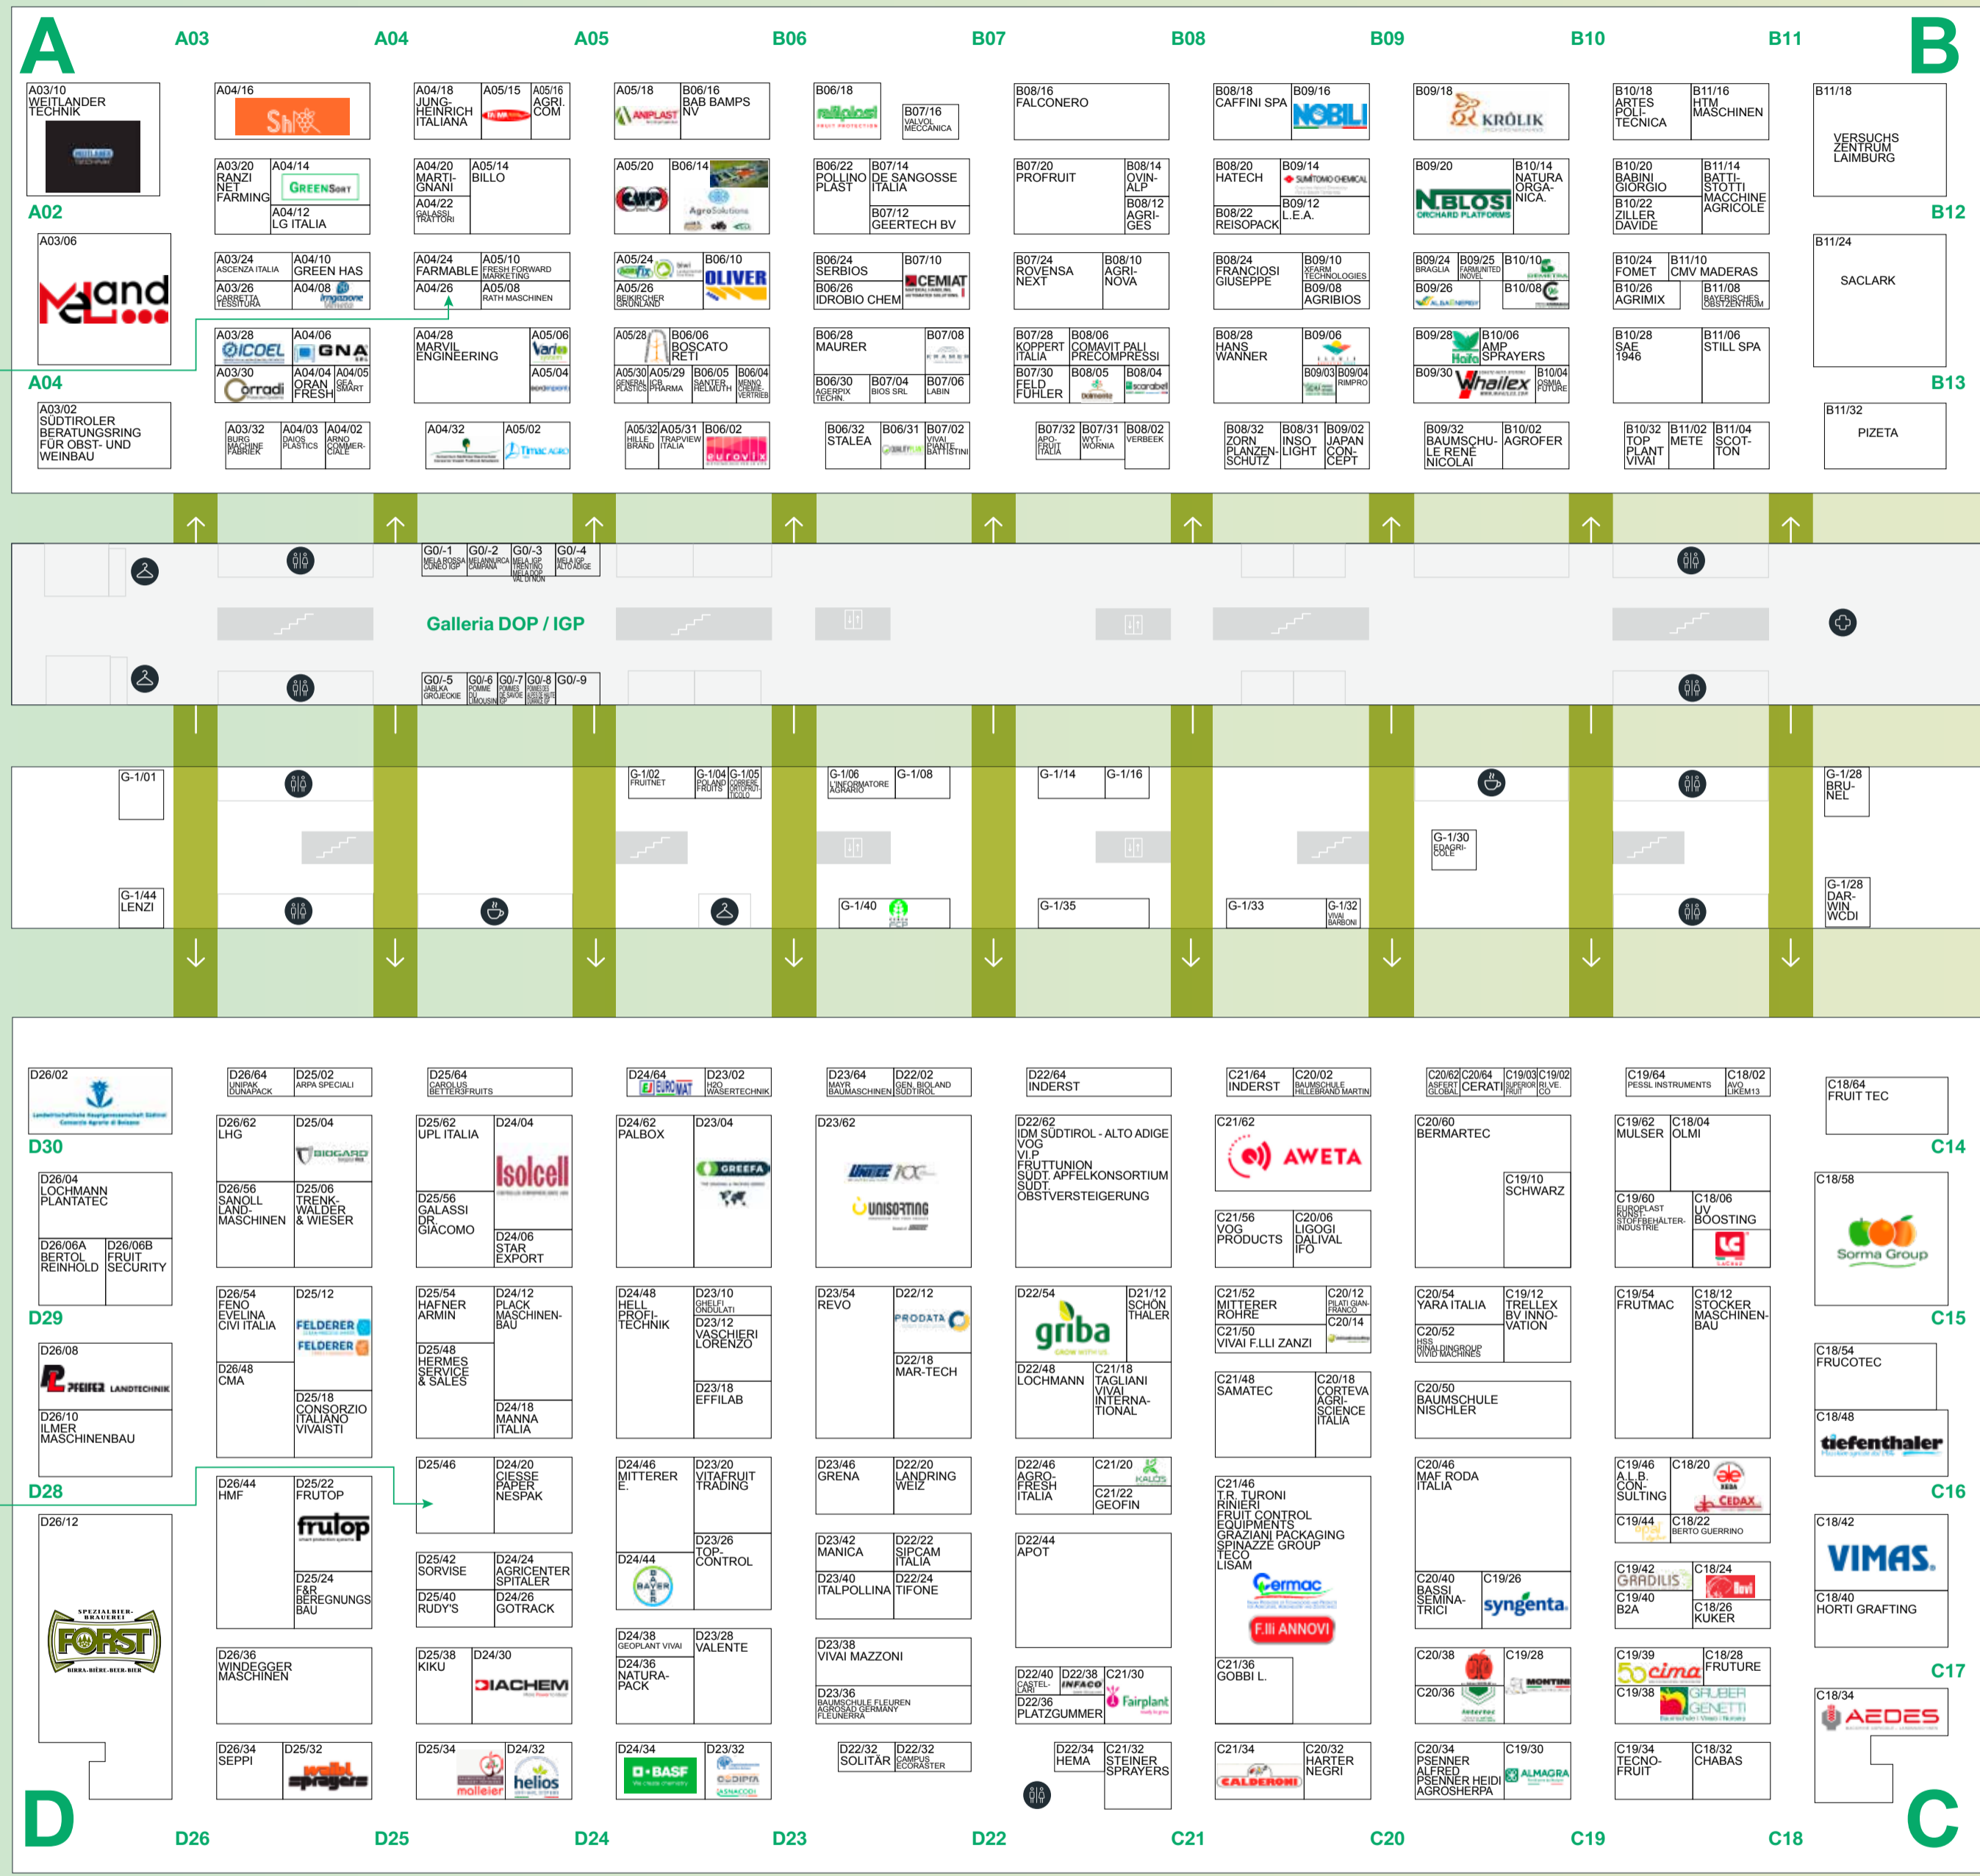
A A03 A04 A05 B06 B07 B08 B09 B10 B11 B

A03/10 WEITLANDER TECHNIK
A04/16 Shi
A04/18 JUNGHEINRICH ITALIANA
A05/15
A05/16 AGRI.COM
A05/18 ANPLAST
B06/16 BAB BAMPS NV
B06/18
B07/16 VALVOL MECCANICA
B08/16 FALCONERO
B08/18 CAFFINI SPA
B09/16 NOBILI
B09/18 KRÓLIK
B10/18 ARTES POLITECNICA
B11/16 HTM MASCHINEN
B11/18 VERSUCHSZENTRUM LAIMBURG

A02
A03/20 RANZI NET FARMING
A04/14 GREENSORT
A04/12 LG ITALIA
A04/20 MARTIGNANI
A05/14 BILLO
A04/22 GALASSI TRATTORI
A05/20
B06/14 AgroSolutions
B06/22 POLLINO PLAST
B07/14 DE SANGOSSE ITALIA
B07/12 GEERTECH BV
B07/20 PROFRUIT
B08/14 OVINALP
B08/12 AGRIGES
B08/20 HATECH
B09/14 SUMITOMO CHEMICAL
B09/12 L.E.A.
B08/22 REISOPACK
B09/20 N.BLOSI ORCHARD PLATFORMS
B10/14 NATURA ORGANICA.
B10/20 BABINI GIORGIO
B11/14 BATTISTOTTI MACCHINE AGRICOLE
B10/22 ZILLER DAVIDE
B12

A03/06 Meland
A03/24 ASCENZA ITALIA
A04/10 GREEN HAS
A03/26 CARRETTA TESSITURA
A04/08 Irrigazione
A04/24 FARMABLE
A05/10 FRESH FORWARD MARKETING
A04/26
A05/08 RATH MASCHINEN
A05/24
A05/26 BEIKIRCHER GRÜNLAND
B06/10 OLIVER
B06/24 SERBIOS
B07/10 CEMIAT
B06/26 IDROBIO CHEM
B07/24 ROVENSA NEXT
B08/10 AGRINOVA
B08/24 FRANCIOSI GIUSEPPE
B09/10 XFARM TECHNOLOGIES
B09/08 AGRIBIOS
B09/24 BRAGLIA
B09/25 FARMUNITED INOVEL
B10/10
B09/26
B10/08
B10/24 FOMET
B11/10 CMV MADERAS
B10/26 AGRIMIX
B11/08 BAYERISCHES OBSTZENTRUM
B11/24 SACLARK

A03/28 ICOEL
A04/06 GNA
A03/30 Orradi
A04/04 ORAN FRESH
A04/05 GEA SMART
A04/28 MARVIL ENGINEERING
A05/06 Vario
A05/04
A05/28
B06/06 BOSCATO RETI
A05/30 GENERAL PLASTICS
A05/29 ICB PHARMA
B06/05 SANTER HELMUTH
B06/04 MENNO CHEMIE-VERTRIEB
B06/28 MAURER
B07/08
B06/30 AGERPIX TECHN.
B07/04 BIOS SRL
B07/06 LABIN
B07/28 KOPPERT ITALIA
B08/06 COMAVIT PALI PRECOMPRESSI
B07/30 FELD FÜHLER
B08/05
B08/04 scarabel
B08/28 HANS WANNER
B09/06
B09/03
B09/04 RIMPRO
B09/28 Haifa
B10/06 AMP SPRAYERS
B09/30 Whalex
B10/04 OSMIA FUTURE
B10/28 SAE 1946
B11/06 STILL SPA
A04 B13

A03/02 SÜDTIROLER BERATUNGSRING FÜR OBST- UND WEINBAU
A03/32 BURG MACHINE FABRIEK
A04/03 DAIOS PLASTICS
A04/02 ARNO COMMERCIALE
A04/32
A05/02 Timac Agro
A05/32 HILLEBRAND
A05/31 TRAPVIEW ITALIA
B06/02 eurovix
B06/32 STALEA
B06/31
B07/02 VIVAI PIANTE BATTISTINI
B07/32 APOFRUIT ITALIA
B07/31 WYTWORNIA
B08/02 VERBEEK
B08/32 ZORN PLANZENSCHUTZ
B08/31 INSOLIGHT
B09/02 JAPAN CONCEPT
B09/32 BAUMSCHULE RENÉ NICOLAI
B10/02 AGROFER
B10/32 TOP PLANT VIVAI
B11/02 METE
B11/04 SCOTTON
B11/32 PIZETA

G0/-1 MELA ROSSA CUNEO IGP
G0/-2 MELANNURCA CAMPANA
G0/-3 MELA IGP TRENTINO MELA DOP VAL DI NON
G0/-4 MELA IGP ALTO ADIGE
Galleria DOP / IGP
G0/-5 JABLKA GRÓJECKIE
G0/-6 POMME DU LIMOUSIN
G0/-7 POMMES DE SAVOIE
G0/-8 POIRES DE SAVOIE
G0/-9

G-1/01
G-1/02 FRUITNET
G-1/04 POLAND FRUITS
G-1/05 CORRIERE ORTOFRUTTICOLO
G-1/06 L'INFORMATORE AGRARIO
G-1/08
G-1/14
G-1/16
G-1/28 BRUNEL
G-1/30 EDAGRICOLE
G-1/44 LENZI
G-1/40 FCP
G-1/35
G-1/33
G-1/32 VIVAI BARBONI
G-1/28 DARWIN WCDI

D26/02
D26/64 UNIPAK DUNAPACK
D25/02 ARPA SPECIALI
D25/64 CAROLUS BETTERSFRUITS
D24/64 EUROMAT
D23/02 H2O WASERTECHNIK
D23/64 MAYR BAUMASCHINEN
D22/02 GEN. BIOLAND SÜDTIROL
D22/64 INDERST
C21/64 INDERST
C20/02 BAUMSCHULE HILLEBRAND MARTIN
C20/62 ASFERT GLOBAL
C20/64 CERATI
C19/03 SUPERIOR FRUIT
C19/02 RI.VE. CO
C19/64 PESSL INSTRUMENTS
C18/02 AVO LIKEM13
C18/64 FRUIT TEC
D30 C14

D26/62 LHG
D25/04 BIOGARD
D25/62 UPL ITALIA
D24/04 Isolcell
D24/62 PALBOX
D23/04 GREEFA
D23/62 UNITEC UNISORTING
D22/62 IDM SÜDTIROL - ALTO ADIGE VOG VI.P FRUTTUNION SÜDT. APFELKONSORTIUM SÜDT. OBSTVERSTEIGERUNG
C21/62 AWETA
C20/60 BERMARTEC
C19/10 SCHWARZ
C19/62 MULSER
C18/04 OLMI
D26/04 LOCHMANN PLANTATEC
D26/56 SANOLL LANDMASCHINEN
D25/06 TRENKWALDER & WIESER
D25/56 GALASSI DR. GIACOMO
D24/06 STAR EXPORT
C21/56 VOG PRODUCTS
C20/06 LIGOGI DALIVAL IFO
C19/60 EUROPLAST KUNSTSTOFFBEHÄLTER-INDUSTRIE
C18/06 UV BOOSTING
C18/58 Sorma Group
D26/06A BERTOL REINHOLD
D26/06B FRUIT SECURITY

D29 C15
D26/54 FENO EVELINA CIVI ITALIA
D25/12 FELDERER FELDERER
D25/54 HAFNER ARMIN
D24/12 PLACK MASCHINENBAU
D24/48 HELL PROFITECHNIK
D23/10 GHELFI ONDULATI
D23/12 VASCHIERI LORENZO
D23/54 REVO
D22/12 PRODATA
D22/54 griba
D21/12 SCHÖNTHALER
C21/52 MITTERER ROHRE
C20/12 PILATI GIANFRANCO
C20/14
C21/50 VIVAI F.LLI ZANZI
C20/54 YARA ITALIA
C19/12 TRELLEX BV INNOVATION
C20/52 HSS RINALDINGROUP VIVID MACHINES
C19/54 FRUTMAC
C18/12 STOCKER MASCHINENBAU
C18/54 FRUCOTEC
D26/08 PFEIFER LANDTECHNIK
D26/48 CMA
D25/48 HERMES SERVICE & SALES
D25/18 CONSORZIO ITALIANO VIVAISTI
D24/18 MANNA ITALIA
D23/18 EFFILAB
D22/18 MAR-TECH
D22/48 LOCHMANN
C21/18 TAGLIANI VIVAI INTERNATIONAL
C21/48 SAMATEC
C20/18 CORTEVA AGRISCIENCE ITALIA
C20/50 BAUMSCHULE NISCHLER
C18/48 tiefenthaler
D26/10 ILMER MASCHINENBAU

D28 C16
D26/44 HMF
D25/22 FRUTOP frutop
D25/46
D24/20 CIESSE PAPER NESPAK
D24/46 MITTERER E.
D23/20 VITAFRUIT TRADING
D23/46 GRENA
D22/20 LANDRING WEIZ
D22/46 AGROFRESH ITALIA
C21/20 KALOS
C21/22 GEOFIN
C21/46 T.R. TURONI RINIERI FRUIT CONTROL EQUIPMENTS GRAZIANI PACKAGING SPINAZZE GROUP TECO LISAM Cermac F.lli ANNOVI
C20/46 MAF RODA ITALIA
C19/46 A.L.B. CONSULTING
C18/20 CEDAX
C19/44
C18/22 BERTO GUERRINO
D26/12 FORST SPEZIALBIER-BRAUEREI BIRRA-BIÈRE-BEER-BIER
D25/24 F&R BEREGNUNGSBAU
D25/42 SORVISE
D24/24 AGRICENTER SPITALER
D24/44 BAYER
D23/26 TOP-CONTROL
D23/42 MANICA
D22/22 SIPCAM ITALIA
D23/40 ITALPOLLINA
D22/24 TIFONE
D22/44 APOT
C18/42 VIMAS.
D25/40 RUDY'S
D24/26 GOTRACK
C20/40 BASSI SEMINATRICI
C19/26 syngenta.
C19/42 GRADILIS
C18/24
C19/40 B2A
C18/26 KUKER
C18/40 HORTI GRAFTING
D26/36 WINDEGGER MASCHINEN
D25/38 KIKU
D24/30 DIACHEM
D24/38 GEOPLANT VIVAI
D23/28 VALENTE
D24/36 NATURAPACK
D23/38 VIVAI MAZZONI
D23/36 BAUMSCHULE FLEUREN AGROSAD GERMANY FLEUNERRA
D22/40 CASTELLARI
D22/38 INFACO
C21/30 Fairplant
D22/36 PLATZGUMMER
C21/36 GOBBI L.
C20/38
C19/28 MONTINI
C20/36
C19/39 cima
C18/28 FRUTURE
C19/38
C18/30 GRUBER GENETTI
C17
C18/34 AEDES
D26/34 SEPPI
D25/32 wahl sprayers
D25/34 malleier
D24/32 helios
D24/34 BASF
D23/32 CODIPRA
D22/32 SOLITÄR
D22/32 CAMPUS ECORASTER
D22/34 HEMA
C21/32 STEINER SPRAYERS
C21/34 CALDERONI
C20/32 HARTER NEGRI
C20/34 PSENNER ALFRED PSENNER HEIDI AGROSHERPA
C19/30 ALMAGRA
C19/34 TECNOFRUIT
C18/32 CHABAS

D D26 D25 D24 D23 D22 C21 C20 C19 C18 C